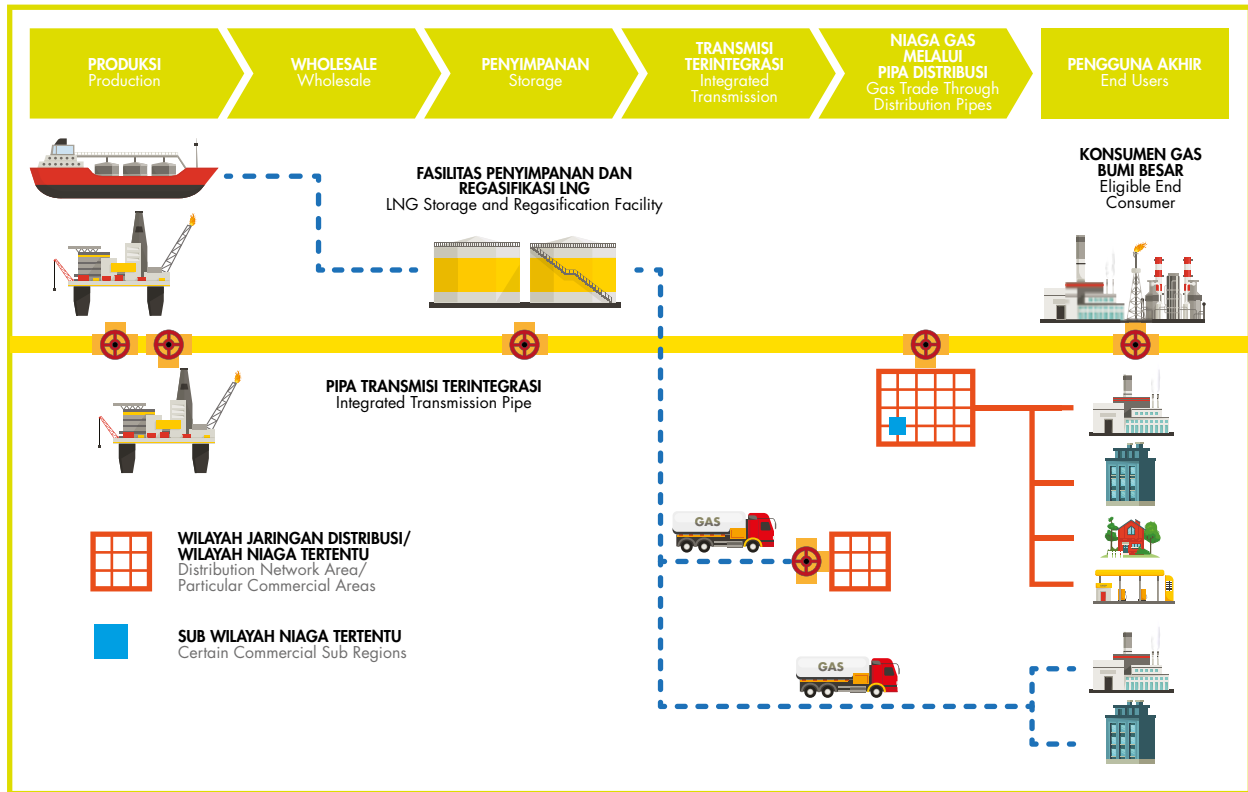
PRODUKSI
Production

WHOLESALE
Wholesale

PENYIMPANAN
Storage

TRANSMISI TERINTEGRASI
Integrated Transmission

NIAGA GAS MELALUI PIPA DISTRIBUSI
Gas Trade Through Distribution Pipes

PENGGUNA AKHIR
End Users

FASILITAS PENYIMPANAN DAN REGASIFIKASI LNG
LNG Storage and Regasification Facility

KONSUMEN GAS BUMI BESAR
Eligible End Consumer

PIPA TRANSMISI TERINTEGRASI
Integrated Transmission Pipe

GAS

GAS

WILAYAH JARINGAN DISTRIBUSI/ WILAYAH NIAGA TERTENTU
Distribution Network Area/ Particular Commercial Areas

SUB WILAYAH NIAGA TERTENTU
Certain Commercial Sub Regions